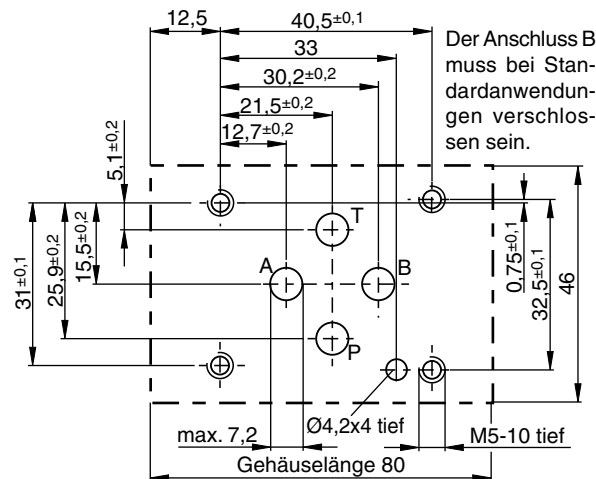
12,5

$40,5^{\pm0,1}$

33

$30,2^{\pm0,2}$

$21,5^{\pm0,2}$

$12,7^{\pm0,2}$

Der Anschluss B muss bei Standardanwendungen verschlossen sein.

$5,1^{\pm0,2}$

$31^{\pm0,1}$

$25,9^{\pm0,2}$

$15,5^{\pm0,2}$

T

A

B

P

$0,75^{\pm0,1}$

$32,5^{\pm0,1}$

46

max. 7,2

Ø4,2x4 tief

M5-10 tief

Gehäuselänge 80